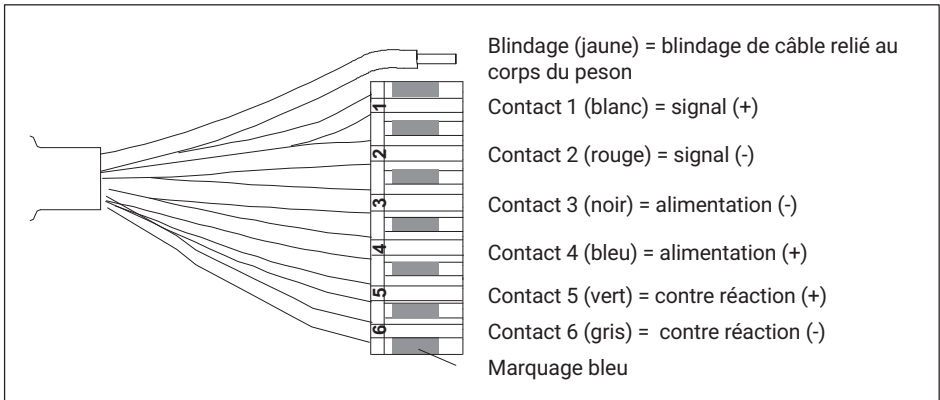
1
2
3
4
5
6

Blindage (jaune) = blindage de câble relié au corps du peson

Contact 1 (blanc) = signal (+)

Contact 2 (rouge) = signal (-)

Contact 3 (noir) = alimentation (-)

Contact 4 (bleu) = alimentation (+)

Contact 5 (vert) = contre réaction (+)

Contact 6 (gris) = contre réaction (-)

Marquage bleu